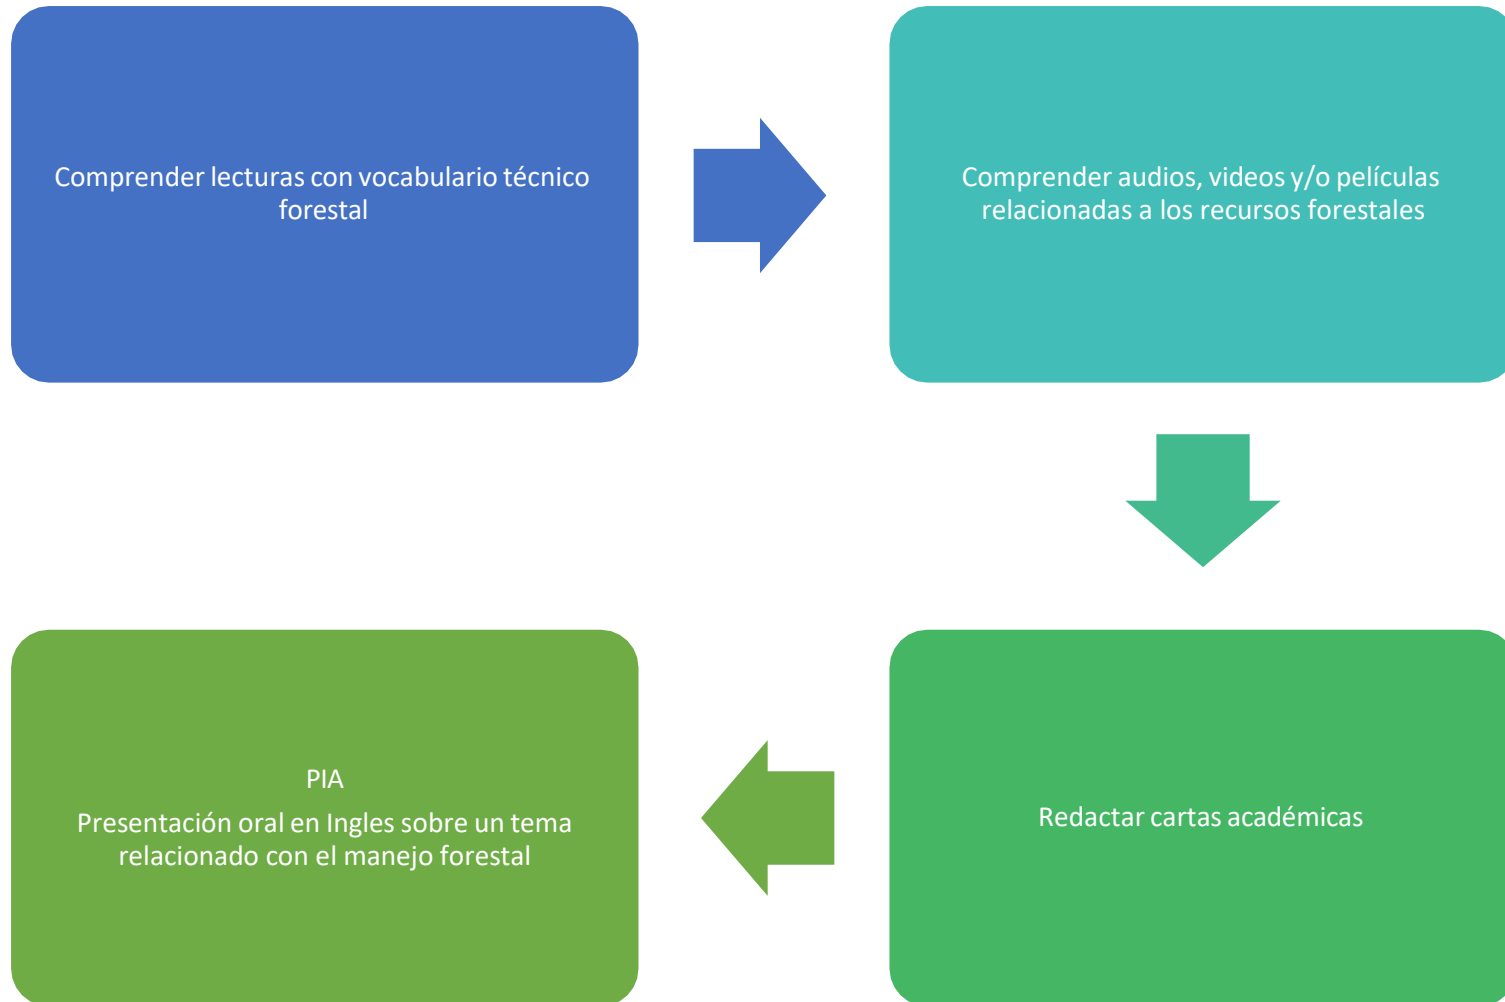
Comprender lecturas con vocabulario técnico forestal

Comprender audios, videos y/o películas relacionadas a los recursos forestales

Redactar cartas académicas

PIA

Presentación oral en Ingles sobre un tema relacionado con el manejo forestal